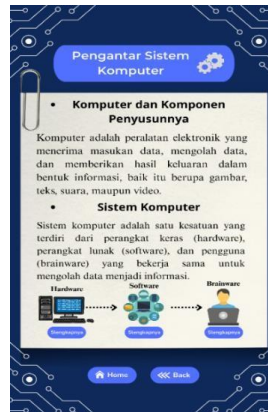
Pengantar Sistem Komputer

• Komputer dan Komponen Penyusunnya

Komputer adalah peralatan elektronik yang menerima masukan data, mengolah data, dan memberikan hasil keluaran dalam bentuk informasi, baik itu berupa gambar, teks, suara, maupun video.

• Sistem Komputer

Sistem komputer adalah satu kesatuan yang terdiri dari perangkat keras (hardware), perangkat lunak (software), dan pengguna (brainware) yang bekerja sama untuk mengolah data menjadi informasi.

Hardware

Software

Brainware

Selengkapnya

Selengkapnya

Selengkapnya

Home

Back